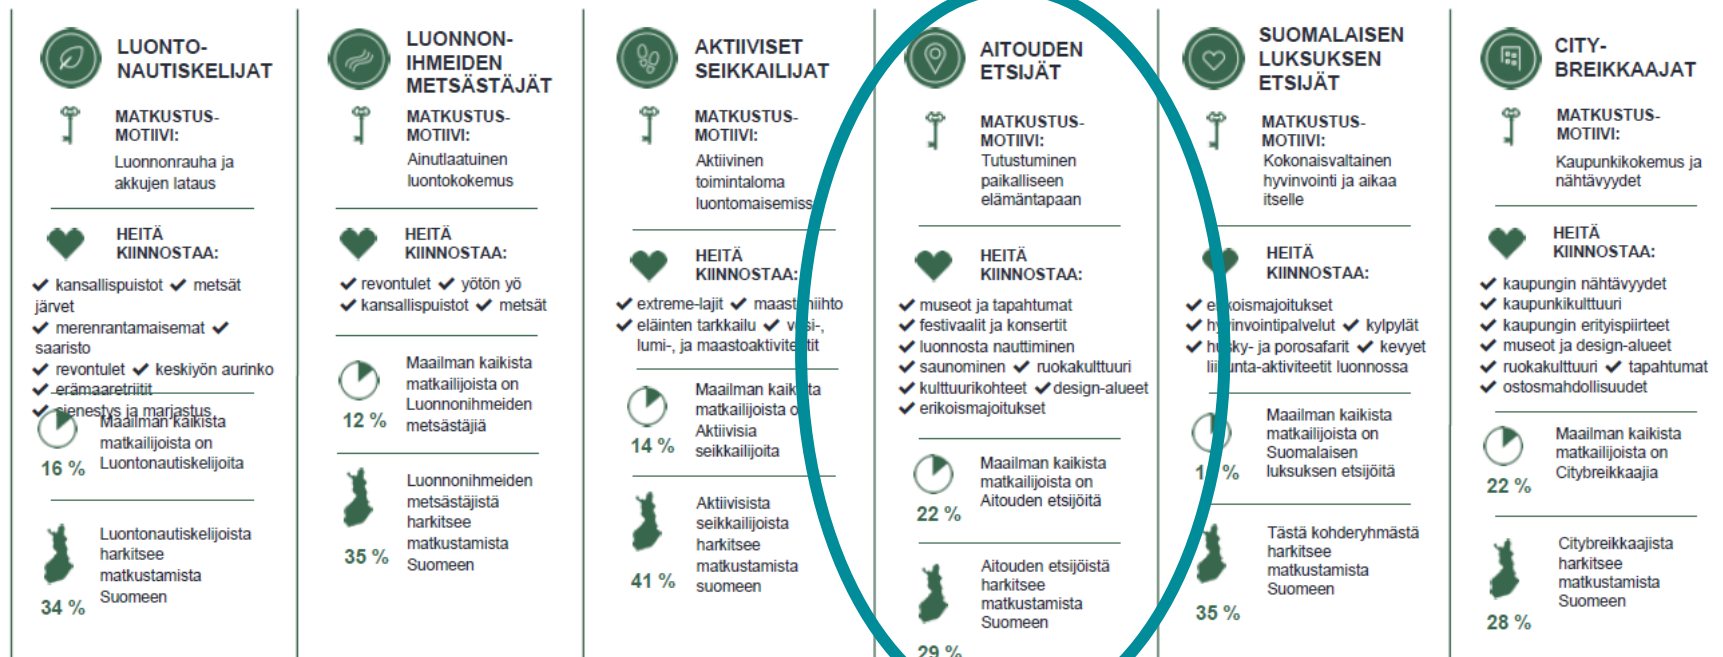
LUONTO-NAUTISKELIJAT

MATKUSTUS-MOTIIVI:
Luonnonrauha ja akkujen lataus

HEITÄ KIINNOSTAA:
✔ kansallispuistot ✔ metsät järvet
✔ merenrantamaisemat ✔ saaristo
✔ revontulet ✔ keskiyön aurinko
✔ erämaaretriitit
✔ sienestys ja marjastus

16 %
Maailman kaikista matkailijoista on Luontonautiskelijoita

34 %
Luontonautiskelijoista harkitsee matkustamista Suomeen

LUONNON-IHMEIDEN METSÄSTÄJÄT

MATKUSTUS-MOTIIVI:
Ainutlaatuinen luontokokemus

HEITÄ KIINNOSTAA:
✔ revontulet ✔ yötön yö
✔ kansallispuistot ✔ metsät

12 %
Maailman kaikista matkailijoista on Luonnonihmeiden metsästäjiä

35 %
Luonnonihmeiden metsästäjistä harkitsee matkustamista Suomeen

AKTIIVISET SEIKKAILIJAT

MATKUSTUS-MOTIIVI:
Aktiivinen toimintaloma luontomaisemiss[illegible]

HEITÄ KIINNOSTAA:
✔ extreme-lajit ✔ maast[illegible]iihto
✔ eläinten tarkkailu ✔ v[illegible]si-, lumi-, ja maastoaktivite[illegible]tit

14 %
Maailman kaik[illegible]ta matkailijoista o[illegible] Aktiivisia seikkailijoita

41 %
Aktiivisista seikkailijoista harkitsee matkustamista suomeen

AITOUDEN ETSIJÄT

MATKUSTUS-MOTIIVI:
Tutustuminen paikalliseen elämäntapaan

HEITÄ KIINNOSTAA:
✔ museot ja tapahtumat
✔ festivaalit ja konsertit
✔ luonnosta nauttiminen
✔ saunominen ✔ ruokakulttuuri
✔ kulttuurikohteet ✔ design-alueet
✔ erikoismajoitukset

22 %
Maailman kaikista matkailijoista on Aitouden etsijöitä

29 %
Aitouden etsijöistä harkitsee matkustamista Suomeen

SUOMALAISEN LUKSUKSEN ETSIJÄT

MATKUSTUS-MOTIIVI:
Kokonaisvaltainen hyvinvointi ja aikaa itselle

HEITÄ KIINNOSTAA:
✔ e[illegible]koismajoitukset
✔ hy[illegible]invointipalvelut ✔ kylpylät
✔ h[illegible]ky- ja porosafarit ✔ kevyet lii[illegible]unta-aktiviteetit luonnossa

1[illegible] %
Maailman kaikista matkailijoista on Suomalaisen luksuksen etsijöitä

35 %
Tästä kohderyhmästä harkitsee matkustamista Suomeen

CITY-BREIKKAAJAT

MATKUSTUS-MOTIIVI:
Kaupunkikokemus ja nähtävyydet

HEITÄ KIINNOSTAA:
✔ kaupungin nähtävyydet
✔ kaupunkikulttuuri
✔ kaupungin erityispiirteet
✔ museot ja design-alueet
✔ ruokakulttuuri ✔ tapahtumat
✔ ostosmahdollisuudet

22 %
Maailman kaikista matkailijoista on Citybreikkaajia

28 %
Citybreikkaajista harkitsee matkustamista Suomeen